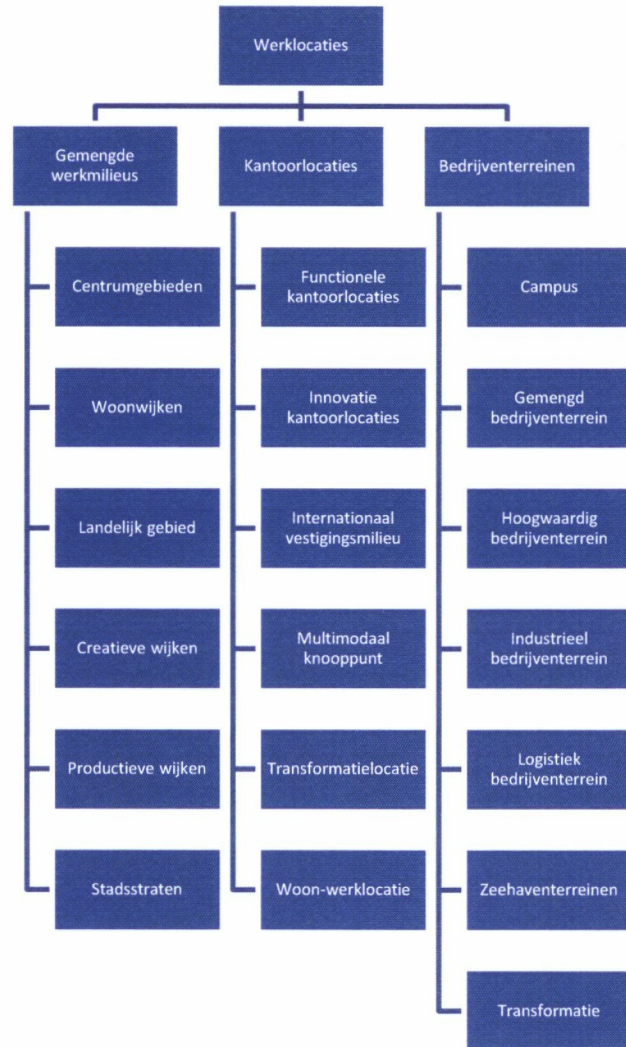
Werklocaties

Gemengde werkmilieus

Centrumgebieden

Woonwijken

Landelijk gebied

Creatieve wijken

Productieve wijken

Stadsstraten

Kantoorlocaties

Functionele kantoorlocaties

Innovatie kantoorlocaties

Internationaal vestigingsmilieu

Multimodaal knooppunt

Transformatielocatie

Woon-werklocatie

Bedrijventerreinen

Campus

Gemengd bedrijventerrein

Hoogwaardig bedrijventerrein

Industrieel bedrijventerrein

Logistiek bedrijventerrein

Zeehaventerreinen

Transformatie